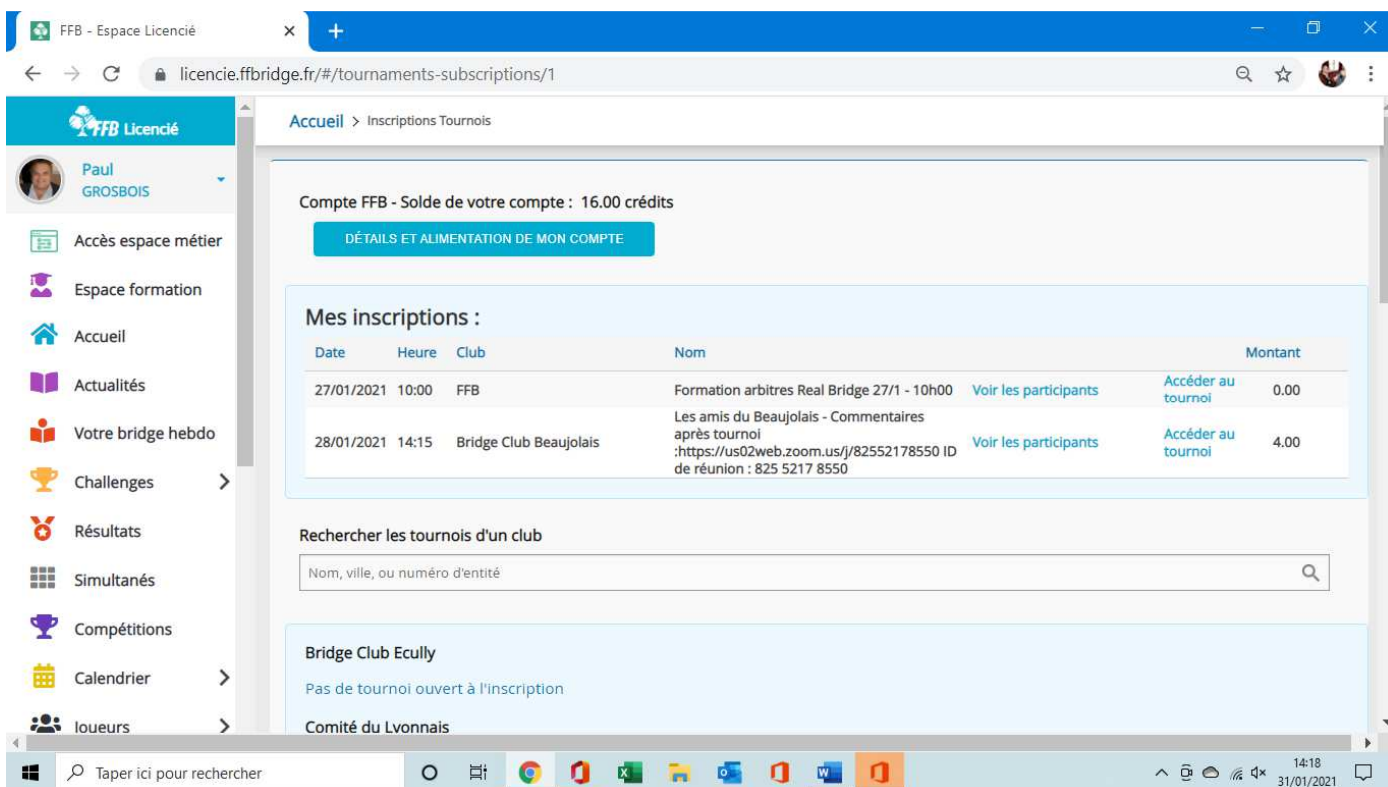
FFB - Espace Licencié ×

licencie.ffbridge.fr/#/tournaments-subscriptions/1

FFB Licencié

Paul
GROSBOIS

Accès espace métier
Espace formation
Accueil
Actualités
Votre bridge hebdo
Challenges
Résultats
Simultanés
Compétitions
Calendrier
Joueurs

Accueil > Inscriptions Tournois

Compte FFB - Solde de votre compte : 16.00 crédits

DÉTAILS ET ALIMENTATION DE MON COMPTE

Mes inscriptions :

| Date | Heure | Club | Nom | | | Montant |
|---|---|---|---|---|---|---|
| 27/01/2021 | 10:00 | FFB | Formation arbitres Real Bridge 27/1 - 10h00 | Voir les participants | Accéder au tournoi | 0.00 |
| 28/01/2021 | 14:15 | Bridge Club Beaujolais | Les amis du Beaujolais - Commentaires après tournoi :https://us02web.zoom.us/j/82552178550 ID de réunion : 825 5217 8550 | Voir les participants | Accéder au tournoi | 4.00 |

Rechercher les tournois d'un club

Nom, ville, ou numéro d'entité

Bridge Club Ecully

Pas de tournoi ouvert à l'inscription

Comité du Lyonnais

Taper ici pour rechercher

14:18
31/01/2021